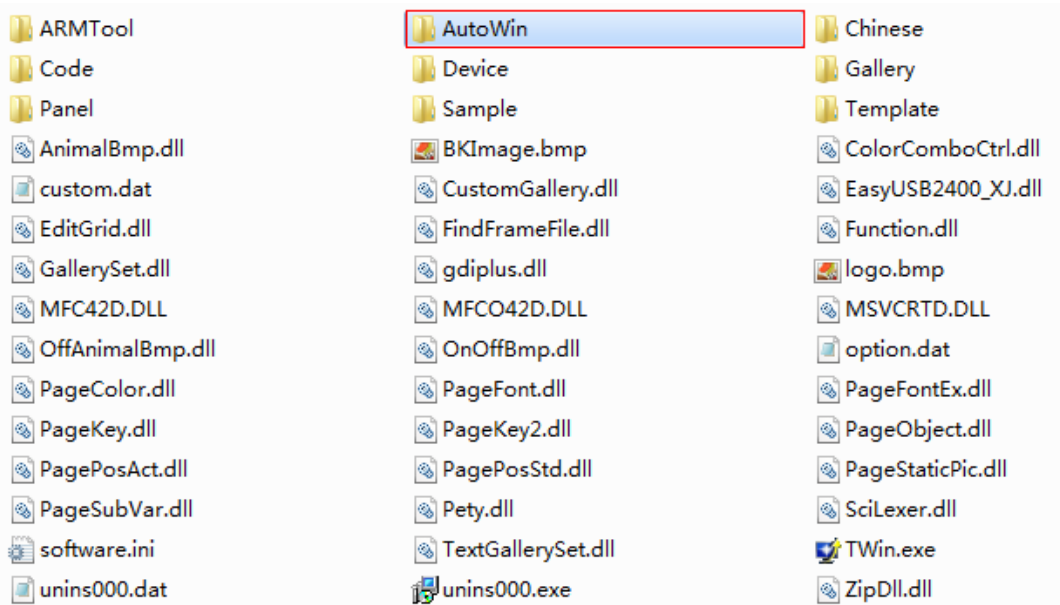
ARMTool
Code
Panel
AnimalBmp.dll
custom.dat
EditGrid.dll
GallerySet.dll
MFC42D.DLL
OffAnimalBmp.dll
PageColor.dll
PageKey.dll
PagePosAct.dll
PageSubVar.dll
software.ini
unins000.dat

AutoWin
Device
Sample
BKImage.bmp
CustomGallery.dll
FindFrameFile.dll
gdiplus.dll
MFCO42D.DLL
OnOffBmp.dll
PageFont.dll
PageKey2.dll
PagePosStd.dll
Pety.dll
TextGallerySet.dll
unins000.exe

Chinese
Gallery
Template
ColorComboCtrl.dll
EasyUSB2400_XJ.dll
Function.dll
logo.bmp
MSVCRTD.DLL
option.dat
PageFontEx.dll
PageObject.dll
PageStaticPic.dll
SciLexer.dll
TWin.exe
ZipDll.dll